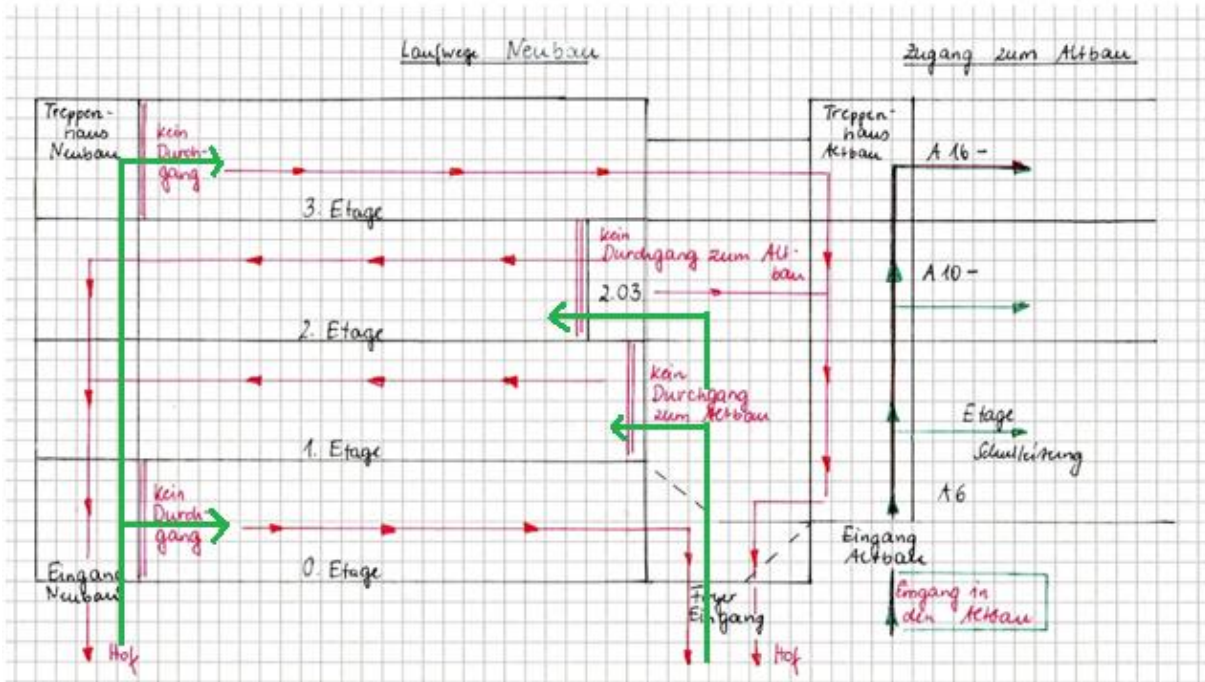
Laufwege Neubau

Zugang zum Altbau

Treppenhaus Neubau

kein Durchgang

3. Etage

Treppenhaus Altbau

A 16 -

kein Durchgang zum Altbau

2.03

A 10 -

2. Etage

kein Durchgang zum Altbau

Etage

Schulleitung

1. Etage

A 6

kein Durchgang

Eingang Altbau

0. Etage

Eingang Neubau

Foyer Eingang

Eingang in den Altbau

Hof

Hof